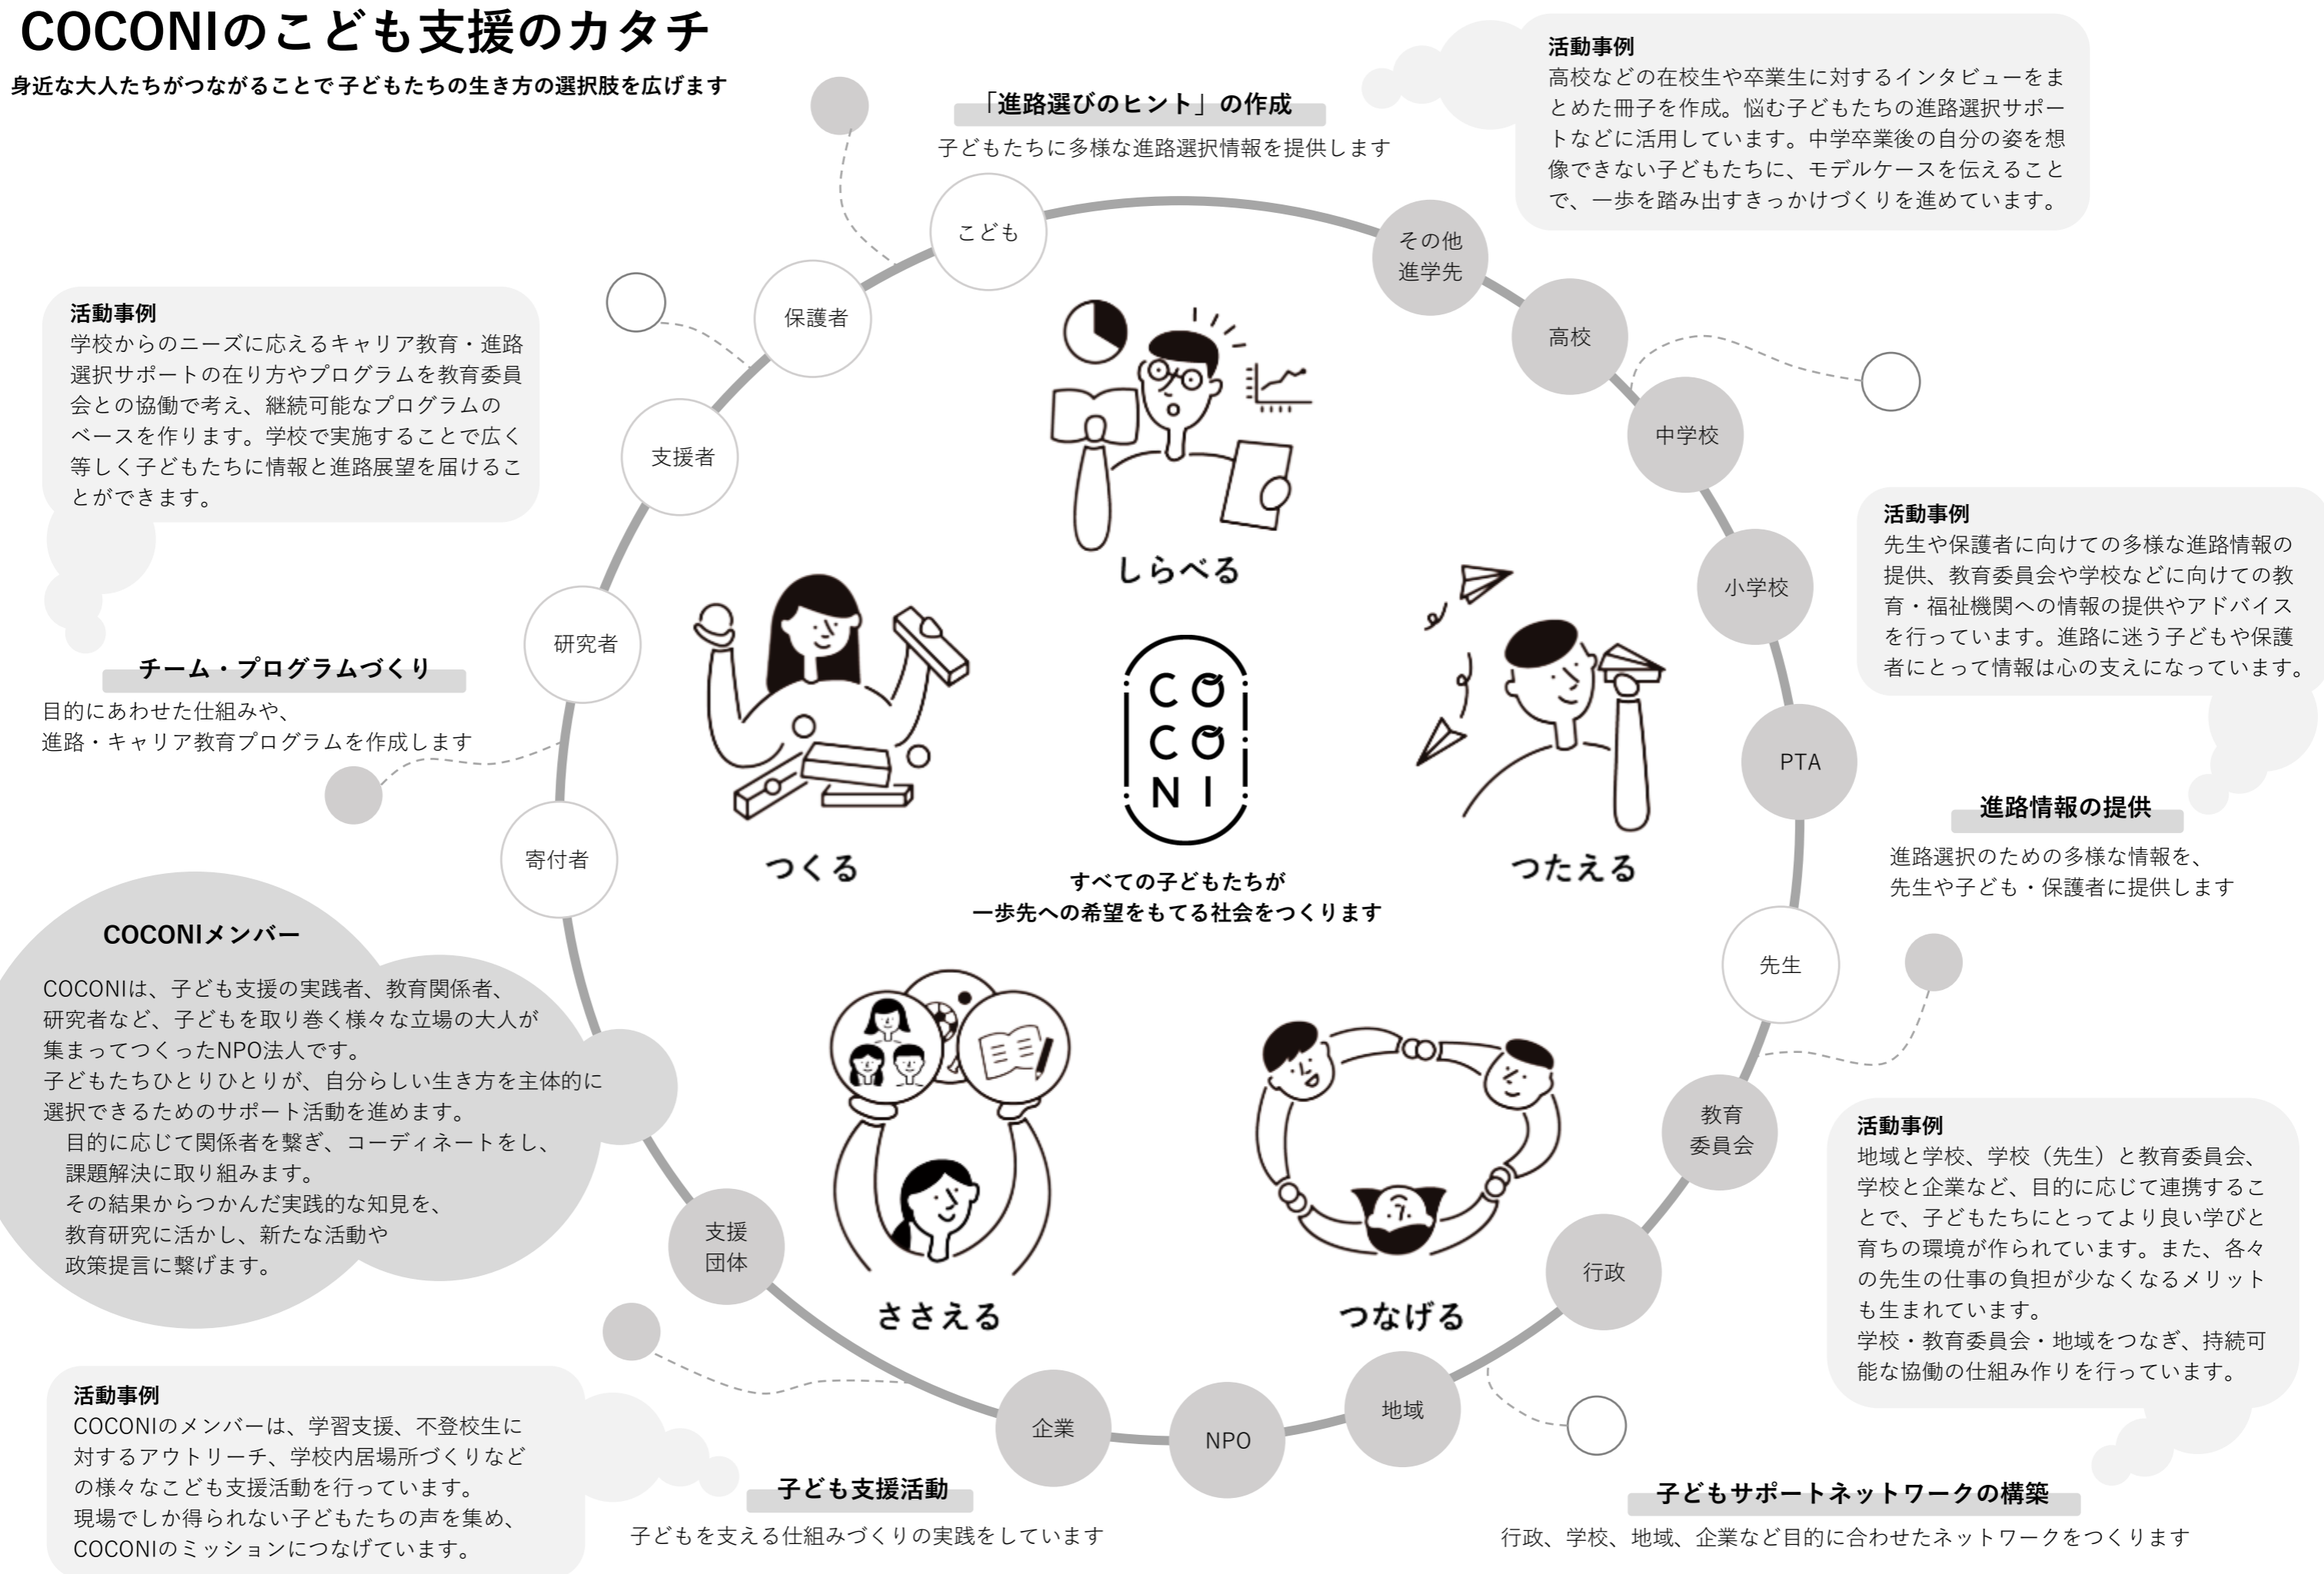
COCONIのこども支援のカタチ
身近な大人たちがつながることで子どもたちの生き方の選択肢を広げます

「進路選びのヒント」の作成
子どもたちに多様な進路選択情報を提供します

活動事例
高校などの在校生や卒業生に対するインタビューをまとめた冊子を作成。悩む子どもたちの進路選択サポートなどに活用しています。中学卒業後の自分の姿を想像できない子どもたちに、モデルケースを伝えることで、一歩を踏み出すきっかけづくりを進めています。

活動事例
学校からのニーズに応えるキャリア教育・進路選択サポートの在り方やプログラムを教育委員会との協働で考え、継続可能なプログラムのベースを作ります。学校で実施することで広く等しく子どもたちに情報と進路展望を届けることができます。

チーム・プログラムづくり
目的にあわせた仕組みや、
進路・キャリア教育プログラムを作成します

活動事例
先生や保護者に向けての多様な進路情報の提供、教育委員会や学校などに向けての教育・福祉機関への情報の提供やアドバイスを行っています。進路に迷う子どもや保護者にとって情報は心の支えになっています。

進路情報の提供
進路選択のための多様な情報を、
先生や子ども・保護者に提供します

こども
その他
進学先
高校
中学校
小学校
PTA
先生
教育
委員会
行政
地域
NPO
企業
支援
団体
寄付者
研究者
支援者
保護者

しらべる
つくる
つたえる
ささえる
つなげる

C O
C O
N I

すべての子どもたちが
一歩先への希望をもてる社会をつくります

COCONIメンバー
COCONIは、子ども支援の実践者、教育関係者、研究者など、子どもを取り巻く様々な立場の大人が集まってつくったNPO法人です。
子どもたちひとりひとりが、自分らしい生き方を主体的に選択できるためのサポート活動を進めます。
目的に応じて関係者を繋ぎ、コーディネートをし、課題解決に取り組みます。
その結果からつかんだ実践的な知見を、教育研究に活かし、新たな活動や政策提言に繋げます。

活動事例
地域と学校、学校（先生）と教育委員会、学校と企業など、目的に応じて連携することで、子どもたちにとってより良い学びと育ちの環境が作られています。また、各々の先生の仕事の負担が少なくなるメリットも生まれています。
学校・教育委員会・地域をつなぎ、持続可能な協働の仕組み作りを行っています。

活動事例
COCONIのメンバーは、学習支援、不登校生に対するアウトリーチ、学校内居場所づくりなどの様々なこども支援活動を行っています。
現場でしか得られない子どもたちの声を集め、COCONIのミッションにつなげています。

子ども支援活動
子どもを支える仕組みづくりの実践をしています

子どもサポートネットワークの構築
行政、学校、地域、企業など目的に合わせたネットワークをつくります